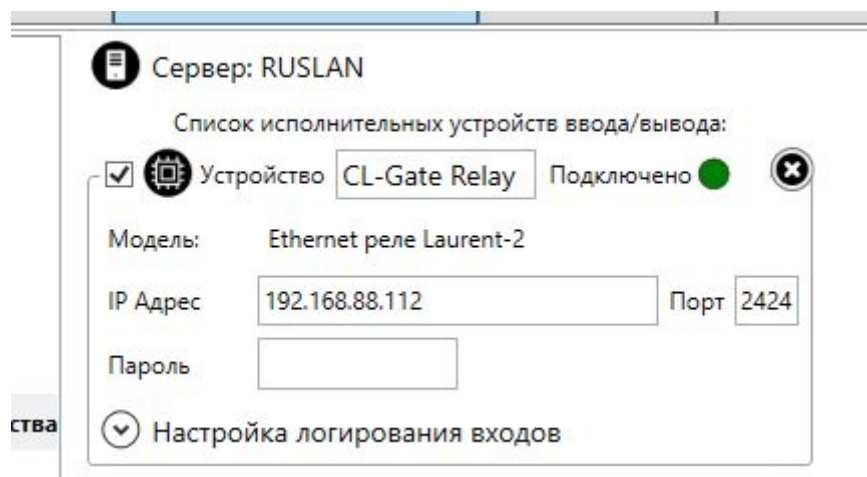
Сервер: RUSLAN

Список исполнительных устройств ввода/вывода:

Устройство CL-Gate Relay Подключено

Модель: Ethernet реле Laurent-2

IP Адрес 192.168.88.112 Порт 2424

Пароль

ства

Настройка логирования входов